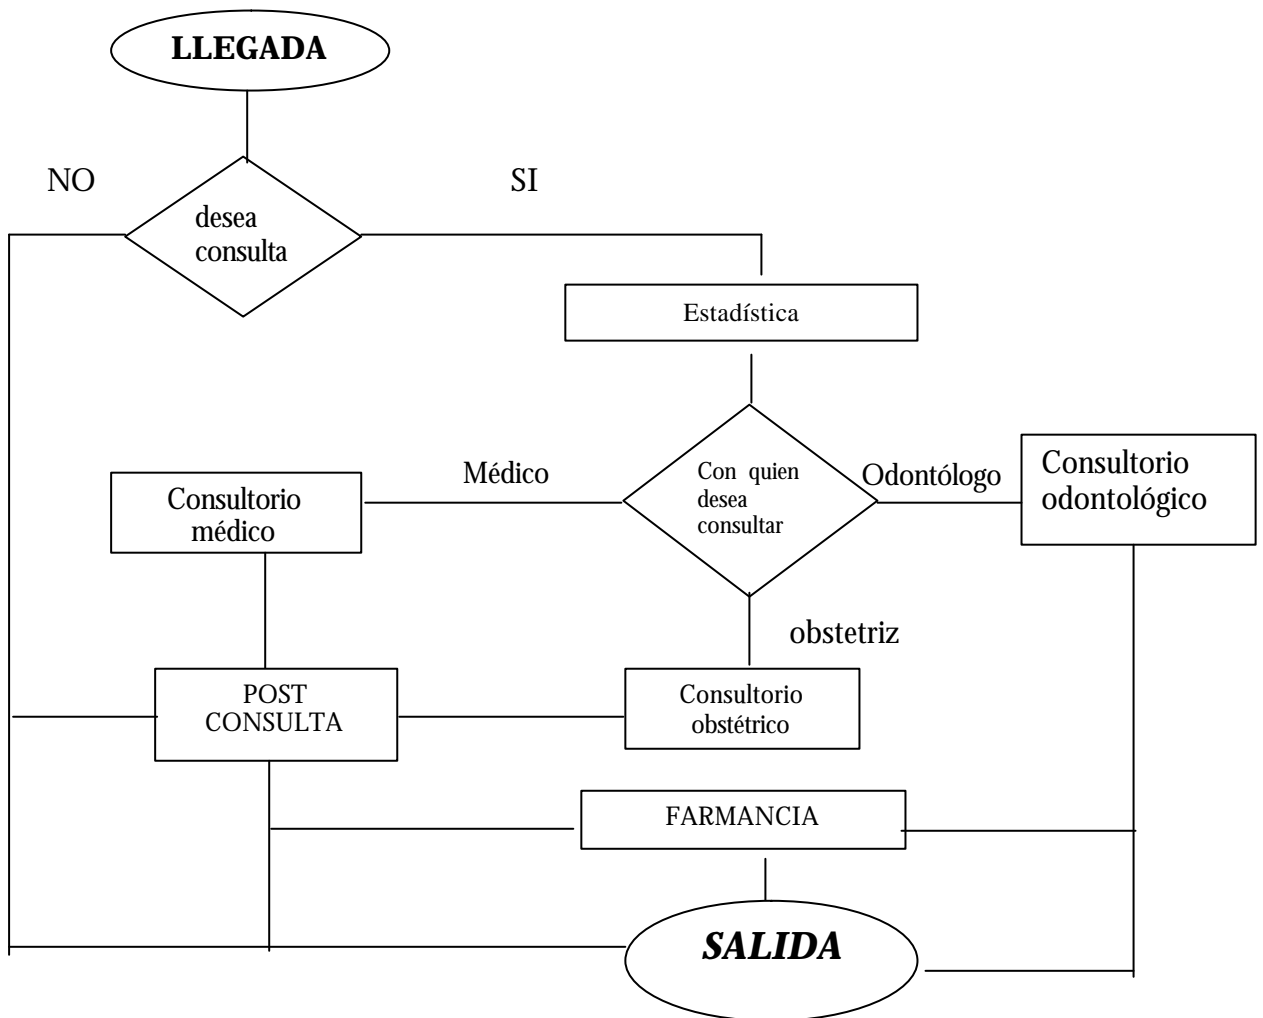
LLEGADA

NO

SI

desea consulta

Estadística

Médico

Con quien desea consultar

Odontólogo

Consultorio médico

Consultorio odontológico

obstetriz

POST CONSULTA

Consultorio obstétrico

FARMANCIA

SALIDA